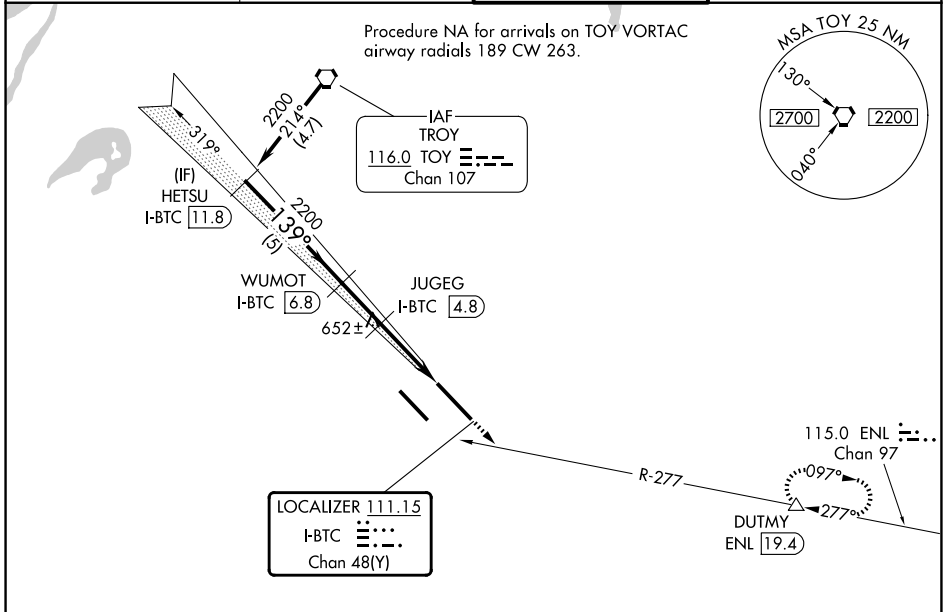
Procedure NA for arrivals on TOY VORTAC airway radials 189 CW 263.

MSA TOY 25 NM
130°
2700
2200
040°

2200
214°
(4.7)

IAF
TROY
116.0 TOY
Chan 107

319°

(IF)
HETSU
I-BTC 11.8

2200
139°
(5)

WUMOT
I-BTC 6.8

JUGEG
I-BTC 4.8

652±

115.0 ENL
Chan 97

R-277

097°
277°

DUTMY
ENL 19.4

LOCALIZER 111.15
I-BTC
Chan 48(Y)